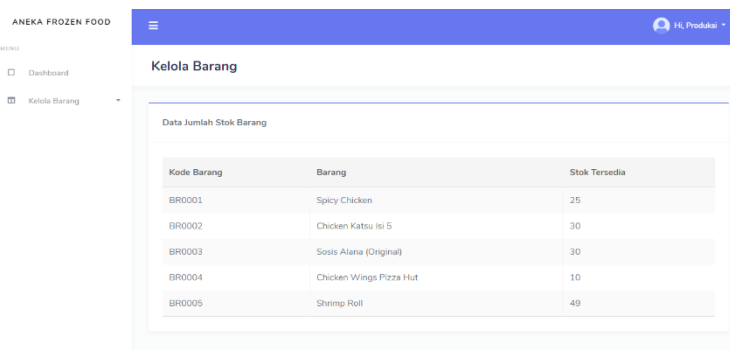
ANEKA FROZEN FOOD

MENU

Dashboard

Kelola Barang

Hi, Produksi

Kelola Barang

Data Jumlah Stok Barang

| Kode Barang | Barang | Stok Tersedia |
|---|---|---|
| BR0001 | Spicy Chicken | 25 |
| BR0002 | Chicken Katsu Isi 5 | 30 |
| BR0003 | Sosis Alana (Original) | 30 |
| BR0004 | Chicken Wings Pizza Hut | 10 |
| BR0005 | Shrimp Roll | 49 |